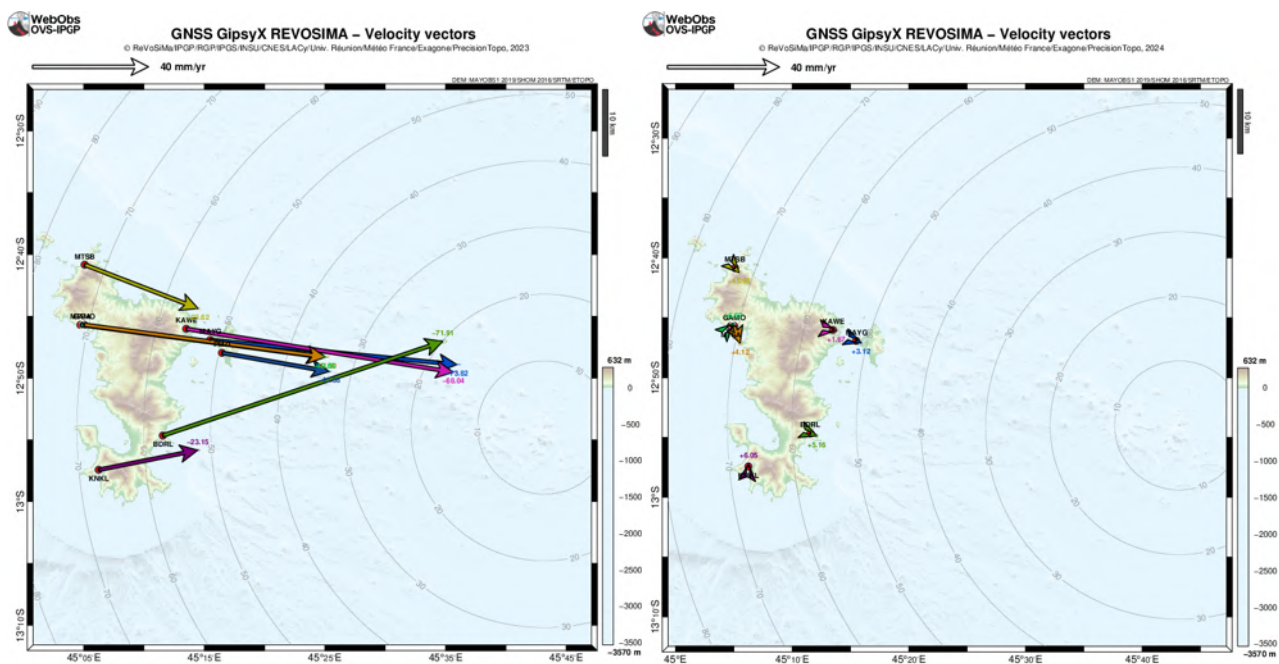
WebObs
OVS-IPGP

GNSS GipsyX REVOSIMA – Velocity vectors
© ReVoSiMa/IPGP/RGP/IPGS/INSU/CNES/LACy/Univ. Réunion/Météo France/Exagone/PrecisionTopo, 2023

40 mm/yr

DEM: MAYOBS1 2019/SHOM 2016/SRTM/ETOPO

10 km

12°30'S
12°40'S
12°50'S
13°S
13°10'S

MTSB
KAWE
MAYG
BDRL
KNKL
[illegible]
−71.91
+3.92
−55.04
−23.15

632 m
0
−500
−1000
−1500
−2000
−2500
−3000
−3500
−3570 m

45°05'E 45°15'E 45°25'E 45°35'E 45°45'E

WebObs
OVS-IPGP

GNSS GipsyX REVOSIMA – Velocity vectors
© ReVoSiMa/IPGP/RGP/IPGS/INSU/CNES/LACy/Univ. Réunion/Météo France/Exagone/PrecisionTopo, 2024

40 mm/yr

DEM: MAYOBS1 2019/SHOM 2016/SRTM/ETOPO

10 km

12°30'S
12°40'S
12°50'S
13°S
13°10'S

MTSB
GAMO
KAWE
MAYG
BDRL
+1.52
+3.12
−4.12
+5.16
+6.05

632 m
0
−500
−1000
−1500
−2000
−2500
−3000
−3500
−3570 m

45°E 45°10'E 45°20'E 45°30'E 45°40'E